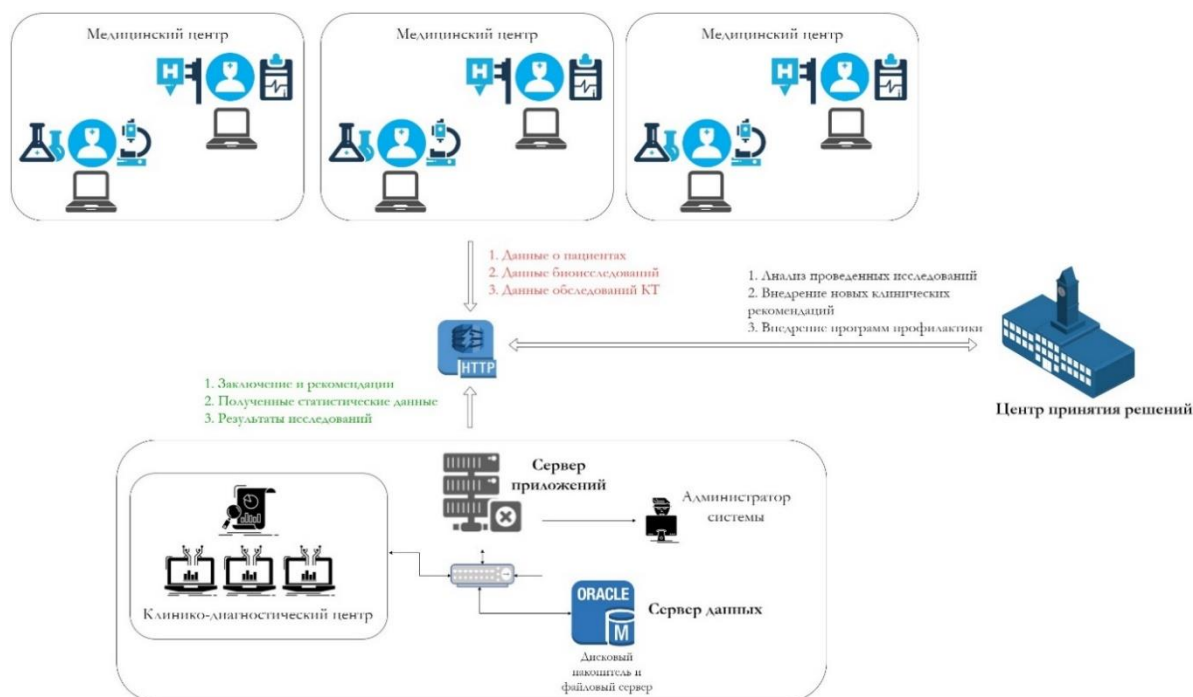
Медицинский центр

H

Медицинский центр

H

Медицинский центр

H

1. Данные о пациентах
2. Данные биоисследований
3. Данные обследований КТ

1. Анализ проведенных исследований
2. Внедрение новых клинических рекомендаций
3. Внедрение программ профилактики

HTTP

Центр принятия решений

1. Заключение и рекомендации
2. Полученные статистические данные
3. Результаты исследований

Сервер приложений

Администратор системы

Клинико-диагностический центр

ORACLE

M

Сервер данных

Дисковый накопитель и файловый сервер